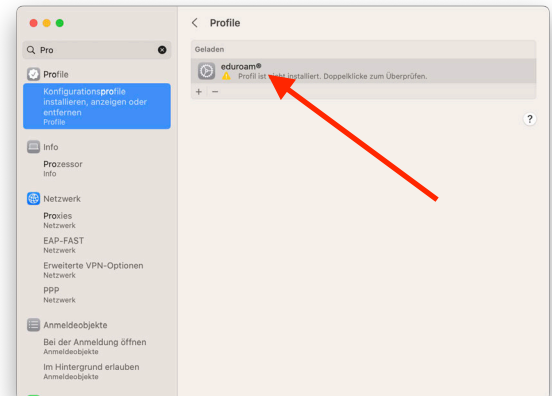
Pro

Profile

Konfigurationsprofile installieren, anzeigen oder entfernen
Profile

Info

Prozessor
Info

Netzwerk

Proxies
Netzwerk

EAP-FAST
Netzwerk

Erweiterte VPN-Optionen
Netzwerk

PPP
Netzwerk

Anmeldeobjekte

Bei der Anmeldung öffnen
Anmeldeobjekte

Im Hintergrund erlauben
Anmeldeobjekte

< Profile

Geladen

eduroam®
Profil ist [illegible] installiert. Doppelklicke zum Überprüfen.

+ −

?